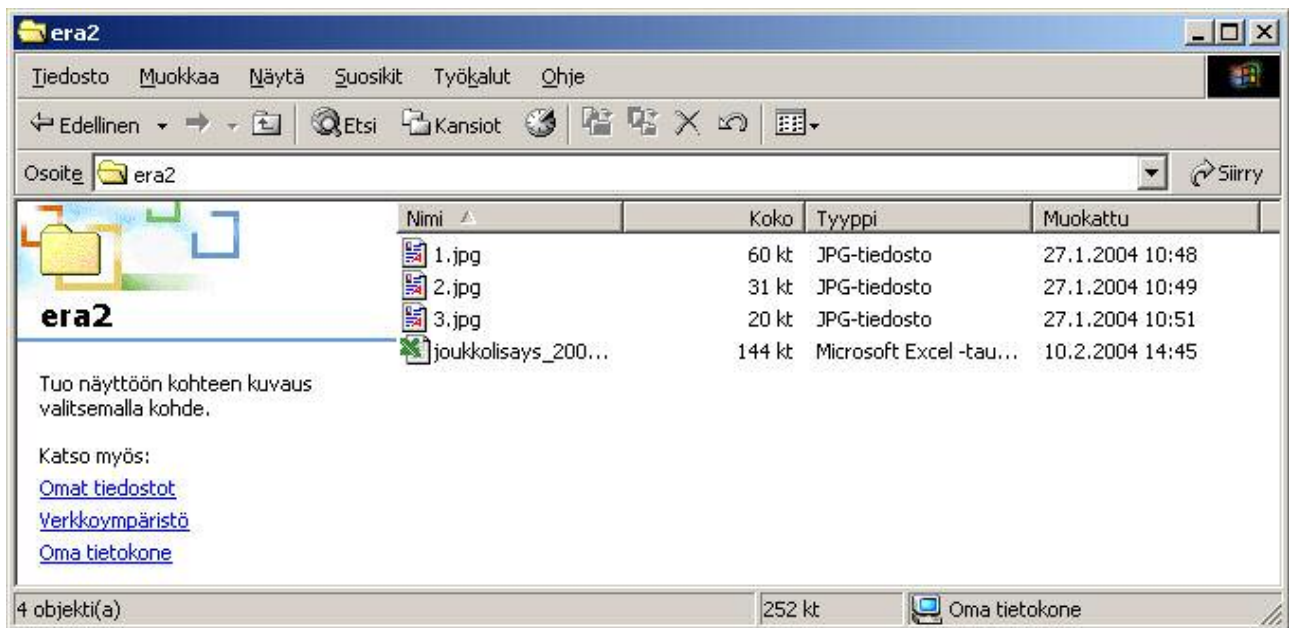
era2

Tiedosto Muokkaa Näytä Suosikit Työkalut Ohje

Edellinen Etsi Kansiot

Osoite era2 Siirry

era2

Tuo näyttöön kohteen kuvaus valitsemalla kohde.

Katso myös:
Omat tiedostot
Verkkoympäristö
Oma tietokone

| Nimi | Koko | Tyyppi | Muokattu |
|---|---|---|---|
| 1.jpg | 60 kt | JPG-tiedosto | 27.1.2004 10:48 |
| 2.jpg | 31 kt | JPG-tiedosto | 27.1.2004 10:49 |
| 3.jpg | 20 kt | JPG-tiedosto | 27.1.2004 10:51 |
| joukkolisays_200... | 144 kt | Microsoft Excel -tau... | 10.2.2004 14:45 |

4 objekti(a) 252 kt Oma tietokone